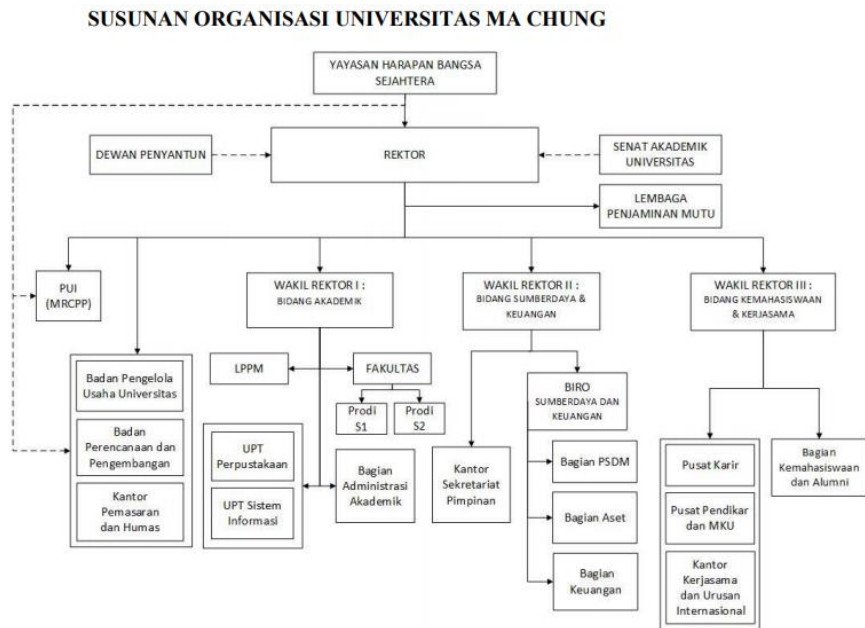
SUSUNAN ORGANISASI UNIVERSITAS MA CHUNG

YAYASAN HARAPAN BANGSA SEJAHTERA

DEWAN PENYANTUN

REKTOR

SENAT AKADEMIK UNIVERSITAS

LEMBAGA PENJAMINAN MUTU

PUI (MRCPP)

WAKIL REKTOR I : BIDANG AKADEMIK

WAKIL REKTOR II : BIDANG SUMBERDAYA & KEUANGAN

WAKIL REKTOR III : BIDANG KEMAHASISWAAN & KERJASAMA

Badan Pengelola Usaha Universitas

Badan Perencanaan dan Pengembangan

Kantor Pemasaran dan Humas

LPPM

FAKULTAS

Prodi S1

Prodi S2

UPT Perpustakaan

UPT Sistem Informasi

Bagian Administrasi Akademik

Kantor Sekretariat Pimpinan

BIRO SUMBERDAYA DAN KEUANGAN

Bagian PSDM

Bagian Aset

Bagian Keuangan

Pusat Karir

Pusat Pendikar dan MKU

Kantor Kerjasama dan Urusan Internasional

Bagian Kemahasiswaan dan Alumni